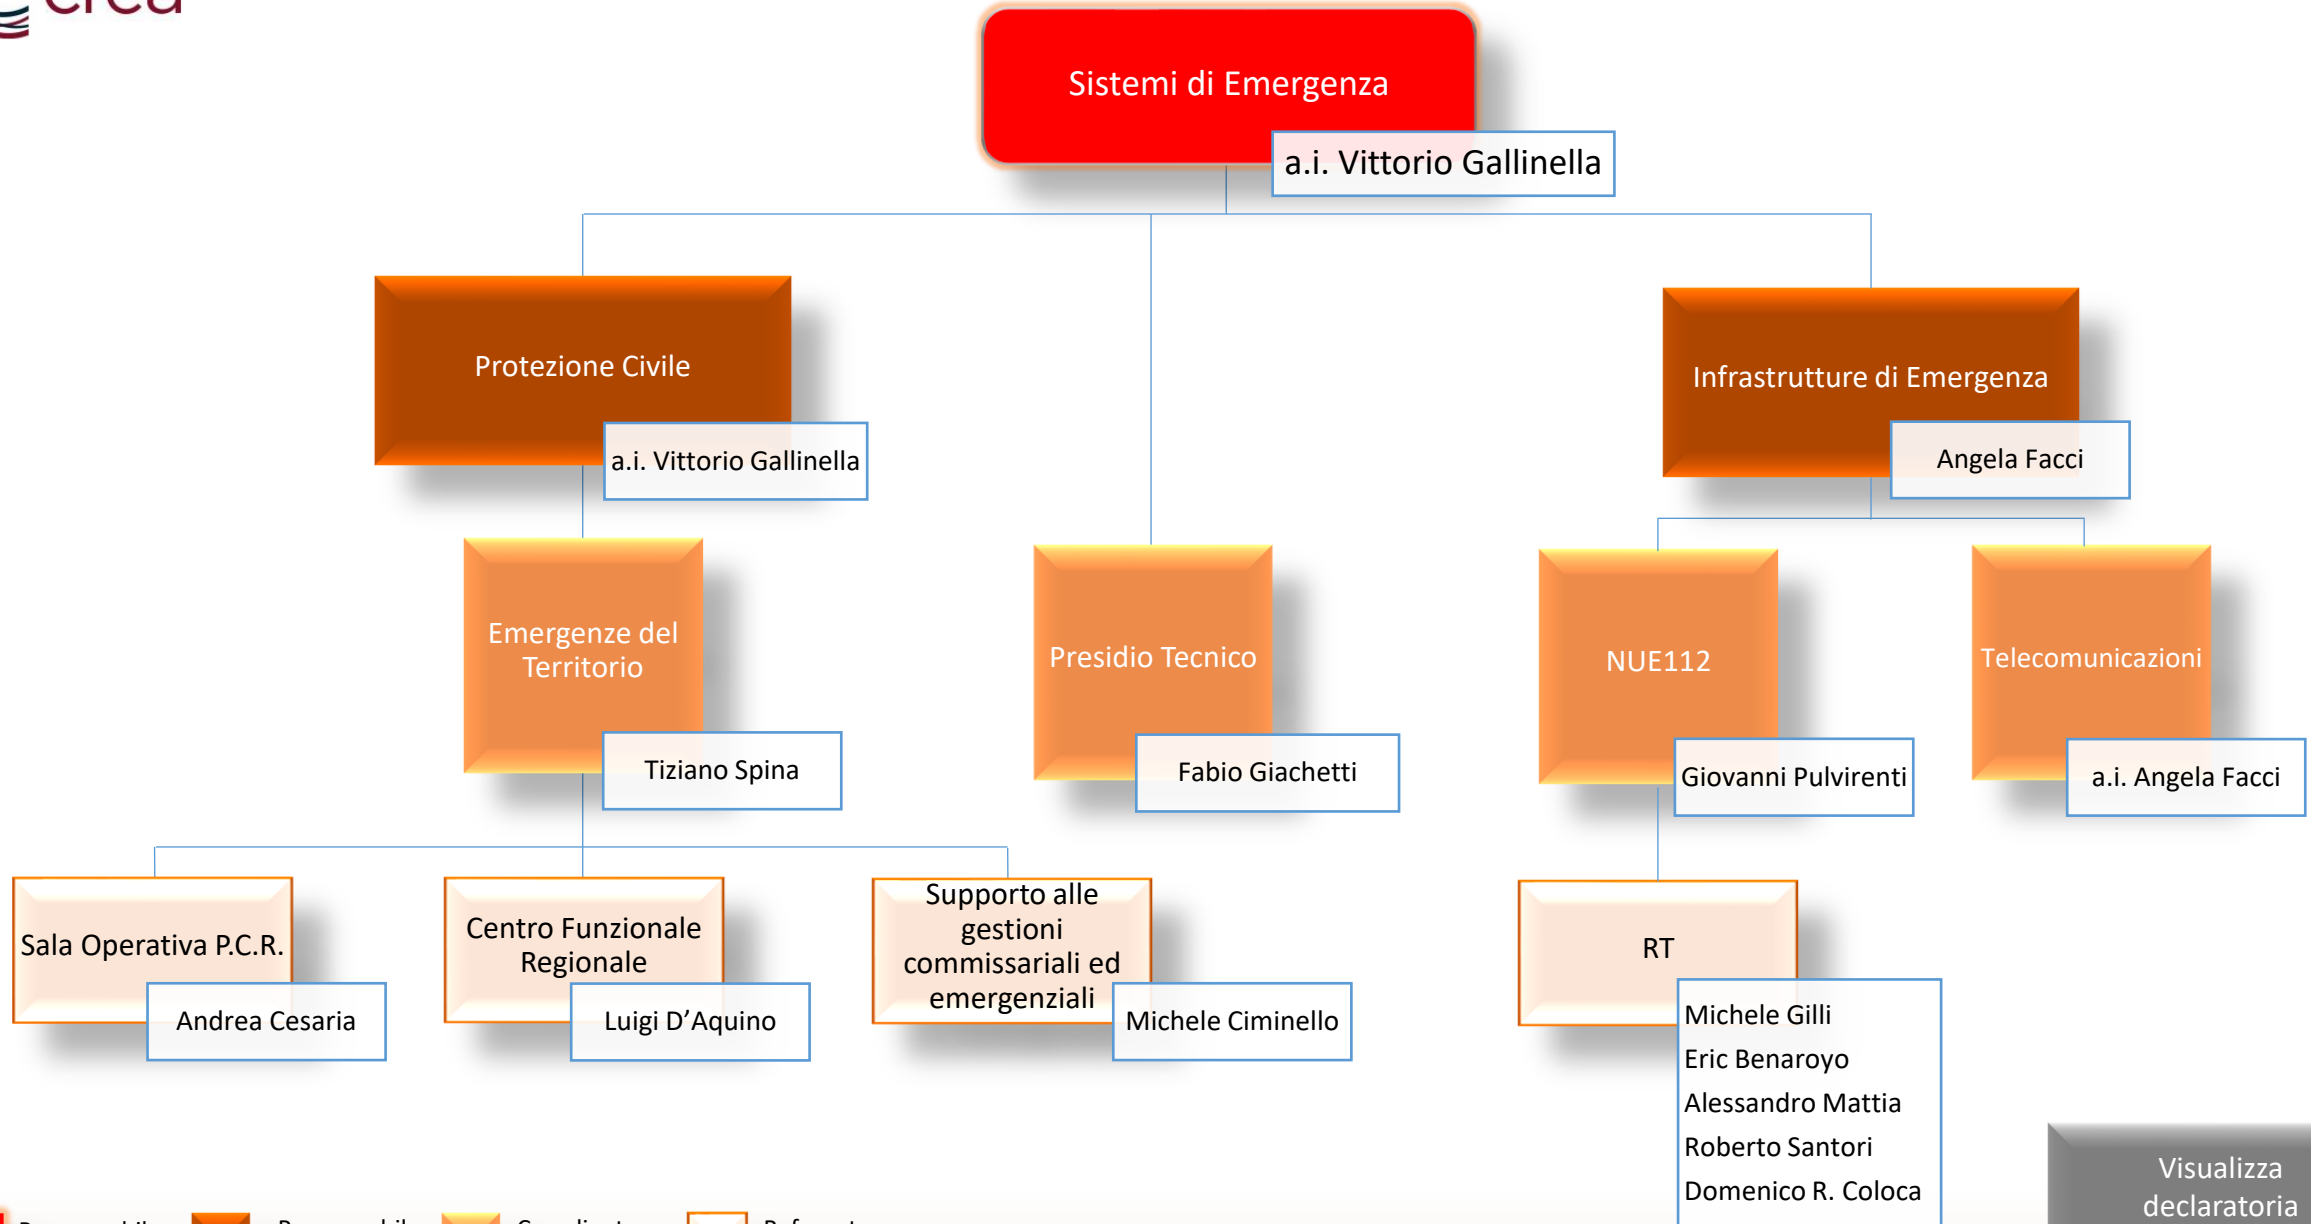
Sistemi di Emergenza

a.i. Vittorio Gallinella

Protezione Civile

a.i. Vittorio Gallinella

Infrastrutture di Emergenza

Angela Facci

Emergenze del Territorio

Tiziano Spina

Presidio Tecnico

Fabio Giachetti

NUE112

Giovanni Pulvirenti

Telecomunicazioni

a.i. Angela Facci

Sala Operativa P.C.R.

Andrea Cesaria

Centro Funzionale Regionale

Luigi D'Aquino

Supporto alle gestioni commissariali ed emergenziali

Michele Ciminello

RT

Michele Gilli
Eric Benaroyo
Alessandro Mattia
Roberto Santori
Domenico R. Coloca

Visualizza declaratoria

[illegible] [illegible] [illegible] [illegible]